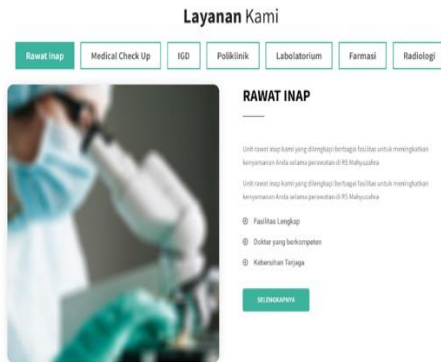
Layanan Kami

Rawat Inap | Medical Check Up | IGD | Poliklinik | Labolatorium | Farmasi | Radiologi

RAWAT INAP

Unit rawat inap kami yang dilengkapi berbagai fasilitas untuk meningkatkan kenyamanan Anda selama perawatan di RS Mahyuzahra

Unit rawat inap kami yang dilengkapi berbagai fasilitas untuk meningkatkan kenyamanan Anda selama perawatan di RS Mahyuzahra

Fasilitas Lengkap

Dokter yang berkompeten

Kebersihan Terjaga

SELENGKAPNYA